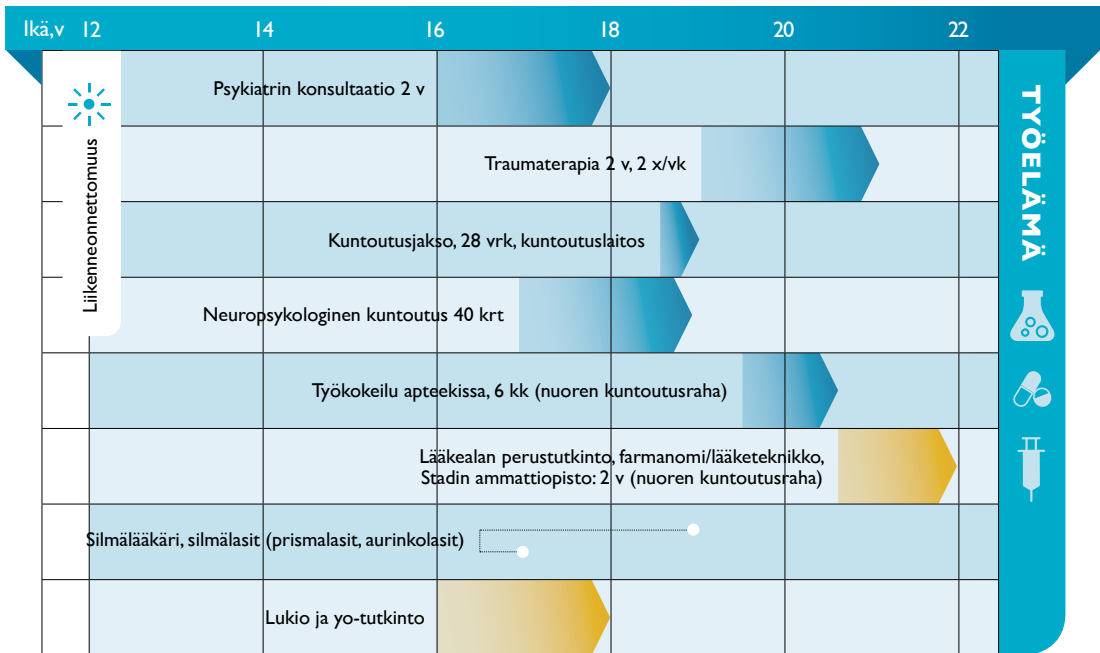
Ikä,v 12 14 16 18 20 22

Liikenneonnettomuus

Psykiatrin konsultaatio 2 v

Traumaterapia 2 v, 2 x/vk

Kuntoutusjakso, 28 vrk, kuntoutuslaitos

Neuropsykologinen kuntoutus 40 krt

Työkokeilu apteekissa, 6 kk (nuoren kuntoutusraha)

Lääkealan perustutkinto, farmanomi/lääketeknikko, Stadin ammattiopisto: 2 v (nuoren kuntoutusraha)

Silmälääkäri, silmälasit (prismalasit, aurinkolasit)

Lukio ja yo-tutkinto

TYÖELÄMÄ